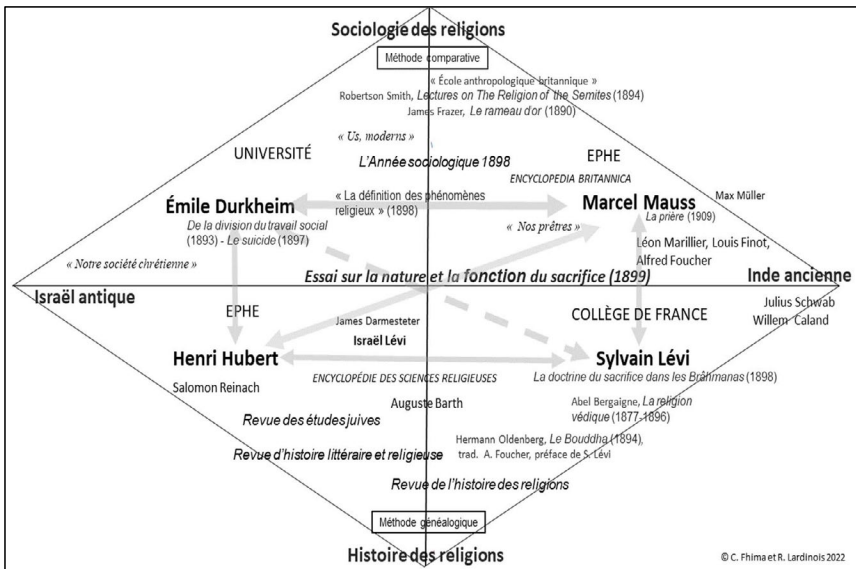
Sociologie des religions

Méthode comparative

« École anthropologique britannique »
Robertson Smith, *Lectures on The Religion of the Semites* (1894)
James Frazer, *Le rameau d'or* (1890)

« *Us, moderns* »

UNIVERSITÉ

*L'Année sociologique 1898*

EPHE

*ENCYCLOPEDIA BRITANNICA*

« La définition des phénomènes religieux » (1898)

Émile Durkheim

*De la division du travail social* (1893) - *Le suicide* (1897)

Marcel Mauss

*La prière* (1909)

Max Müller

« *Nos prêtres* »

Léon Marillier, Louis Finot, Alfred Foucher

« *Notre société chrétienne* »

*Essai sur la nature et la fonction du sacrifice (1899)*

Inde ancienne

Israël antique

EPHE

COLLÈGE DE FRANCE

Julius Schwab
Willem Caland

James Darmesteter

Israël Lévi

Henri Hubert

Sylvain Lévi

Salomon Reinach

*ENCYCLOPÉDIE DES SCIENCES RELIGIEUSES*

*La doctrine du sacrifice dans les Brâhmanas* (1898)

Auguste Barth

Abel Bergaigne, *La religion védique* (1877-1896)

*Revue des études juives*

Hermann Oldenberg, *Le Bouddha* (1894), trad. A. Foucher, préface de S. Lévi

*Revue d'histoire littéraire et religieuse*

*Revue de l'histoire des religions*

Méthode généalogique

Histoire des religions

© C. Fhima et R. Lardinois 2022